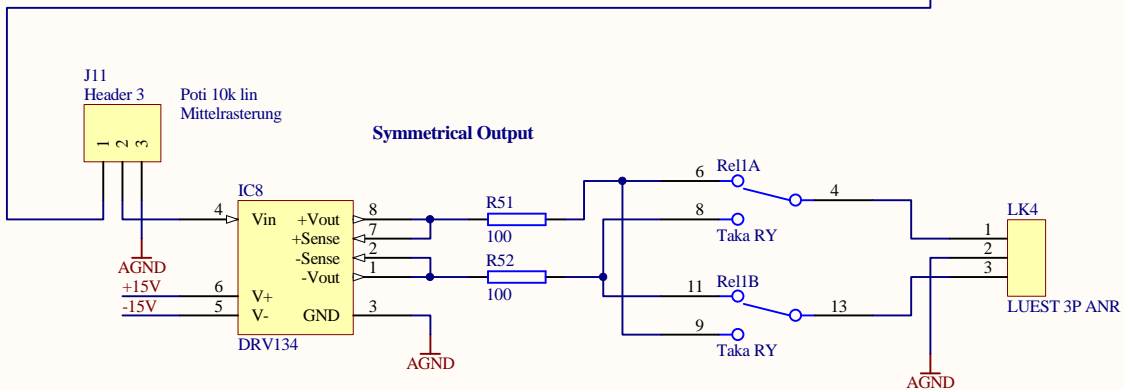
J11
Header 3

Poti 10k lin
Mittelrasterung

1 2 3

Symmetrical Output

IC8
4 Vin +Vout 8
+Sense 7
-Sense 2
-Vout 1
6 V+
5 V- GND 3
DRV134

AGND
+15V
-15V
AGND

R51
100
R52
100

6 Rel1A 4
8
Taka RY
11 Rel1B 13
9
Taka RY

LK4
1
2
3
LUEST 3P ANR
AGND